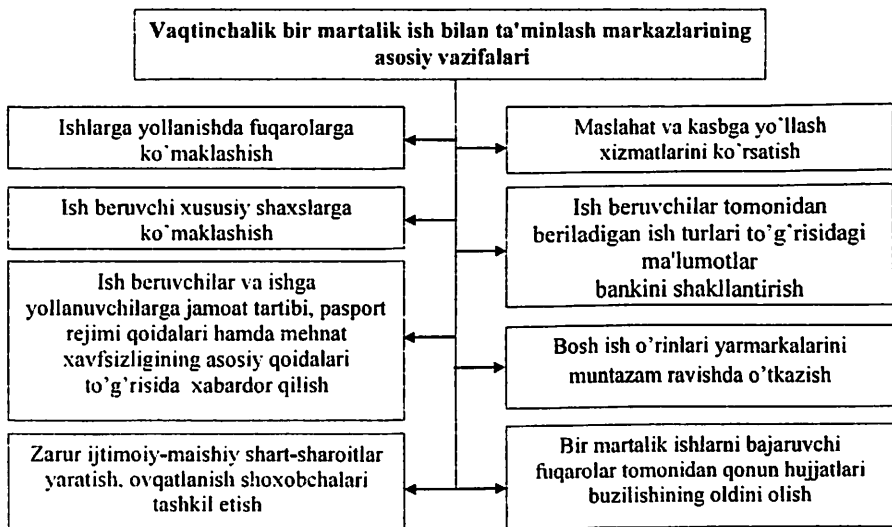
Vaqtinchalik bir martalik ish bilan ta'minlash markazlarining asosiy vazifalari

Ishlarga yollanishda fuqarolarga ko'maklashish

Maslahat va kasbga yo'llash xizmatlarini ko'rsatish

Ish beruvchi xususiy shaxslarga ko'maklashish

Ish beruvchilar tomonidan beriladigan ish turlari to'g'risidagi ma'lumotlar bankini shakllantirish

Ish beruvchilar va ishga yollanuvchilarga jamoat tartibi, pasport rejimi qoidalari hamda mehnat xavfsizligining asosiy qoidalari to'g'risida xabardor qilish

Bosh ish o'rinlari yarmarkalarini muntazam ravishda o'tkazish

Zarur ijtimoiy-maishiy shart-sharoitlar yaratish, ovqatlanish shoxobchalari tashkil etish

Bir martalik ishlarni bajaruvchi fuqarolar tomonidan qonun hujjatlari buzilishining oldini olish